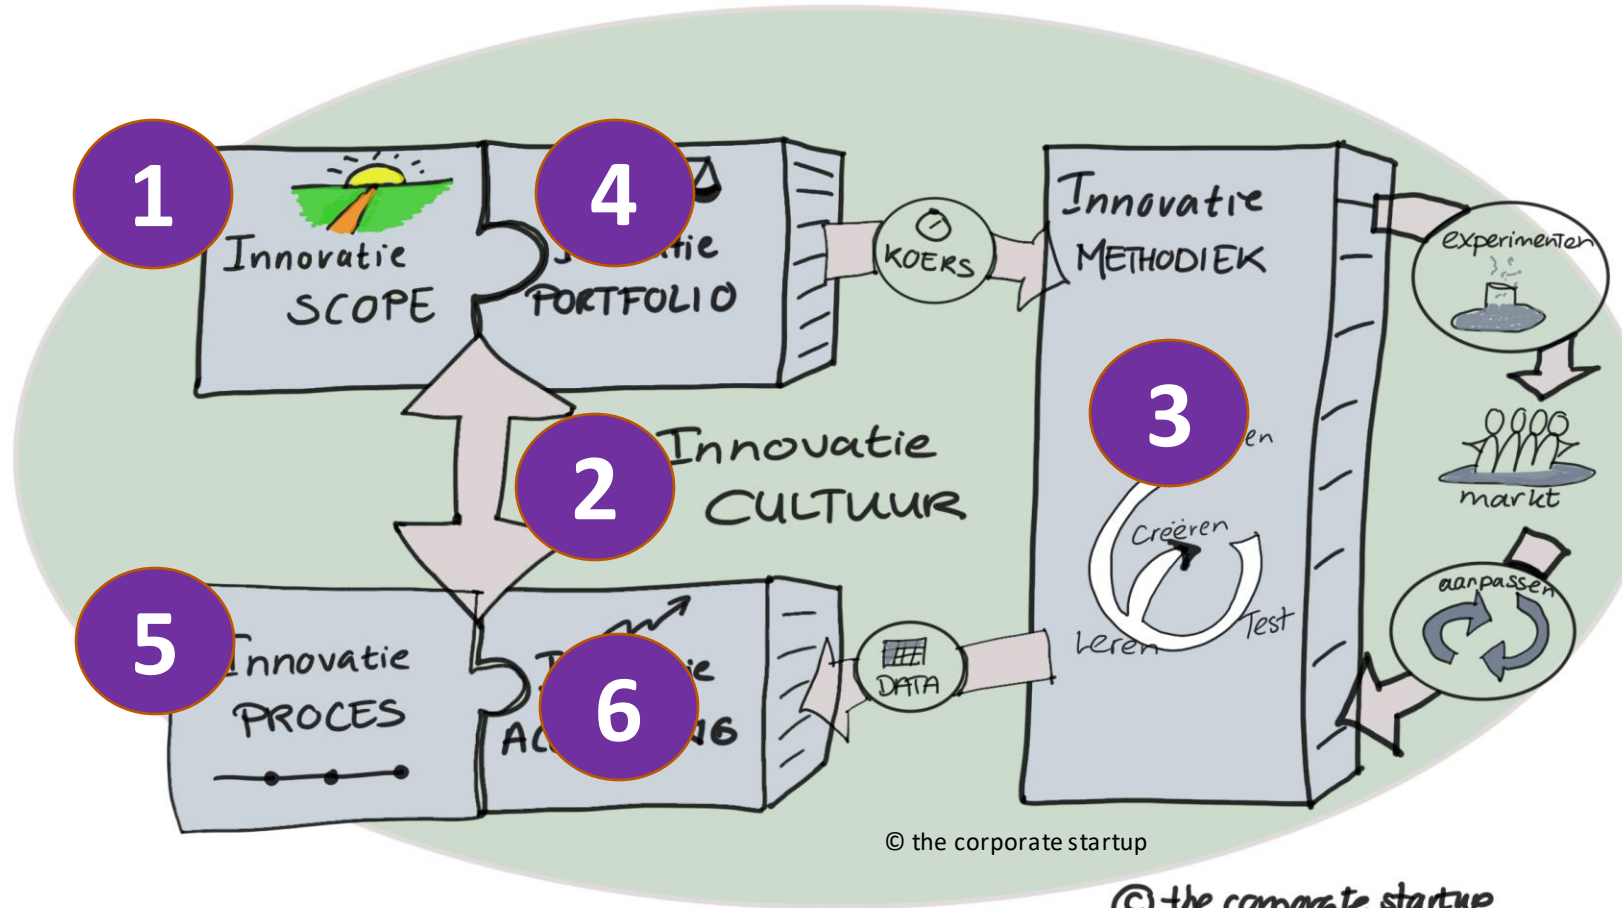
1

Innovatie SCOPE

4

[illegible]tie PORTFOLIO

KOERS

Innovatie METHODIEK

experimenten

markt

aanpassen

3

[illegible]en

Creëren

Leren

Test

2

Innovatie CULTUUR

5

Innovatie PROCES

6

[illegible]ie AC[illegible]NG

DATA

© the corporate startup

© the corporate startup